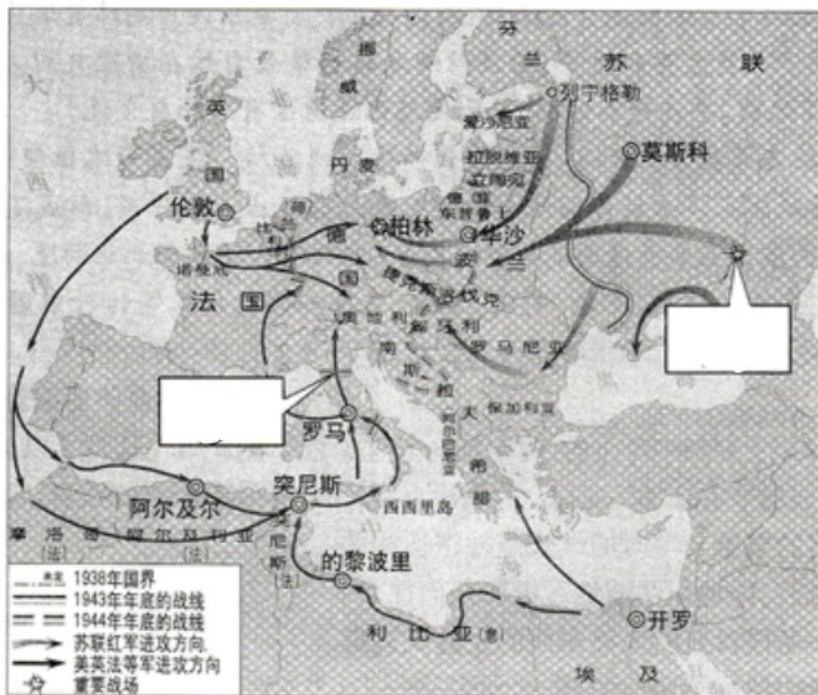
芬
兰
苏
联
挪
威
大
英
国
西
列宁格勒
爱沙尼亚
拉脱维亚
立陶宛
莫斯科
丹麦
德国
东普鲁士
伦敦
柏林
华沙
诺曼底
德
国
波
兰
法国
捷克斯洛伐克
奥地利
匈牙利
南
罗马尼亚
斯
拉
夫
保加利亚
罗马
希
腊
阿尔及尔
突尼斯
西西里岛
摩洛哥
[法]
阿尔及利亚
[法]
突
尼
斯
[法]
的黎波里
利比亚(意)
开罗
埃及
1938年国界
1943年年底的战线
1944年年底的战线
苏联红军进攻方向
美英法等军进攻方向
重要战场